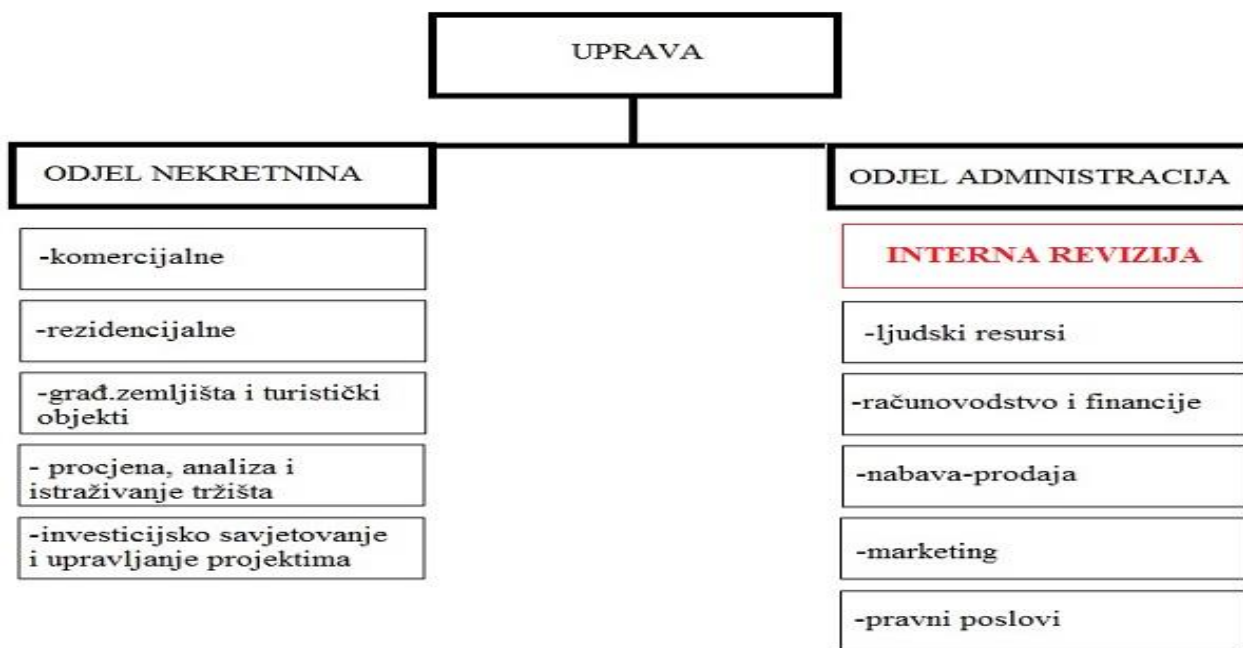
UPRAVA

ODJEL NEKRETNINA

-komercijalne

-rezidencijalne

-građ.zemljišta i turistički objekti

- procjena, analiza i istraživanje tržišta

-investicijsko savjetovanje i upravljanje projektima

ODJEL ADMINISTRACIJA

INTERNA REVIZIJA

-ljudski resursi

-računovodstvo i financije

-nabava-prodaja

-marketing

-pravni poslovi